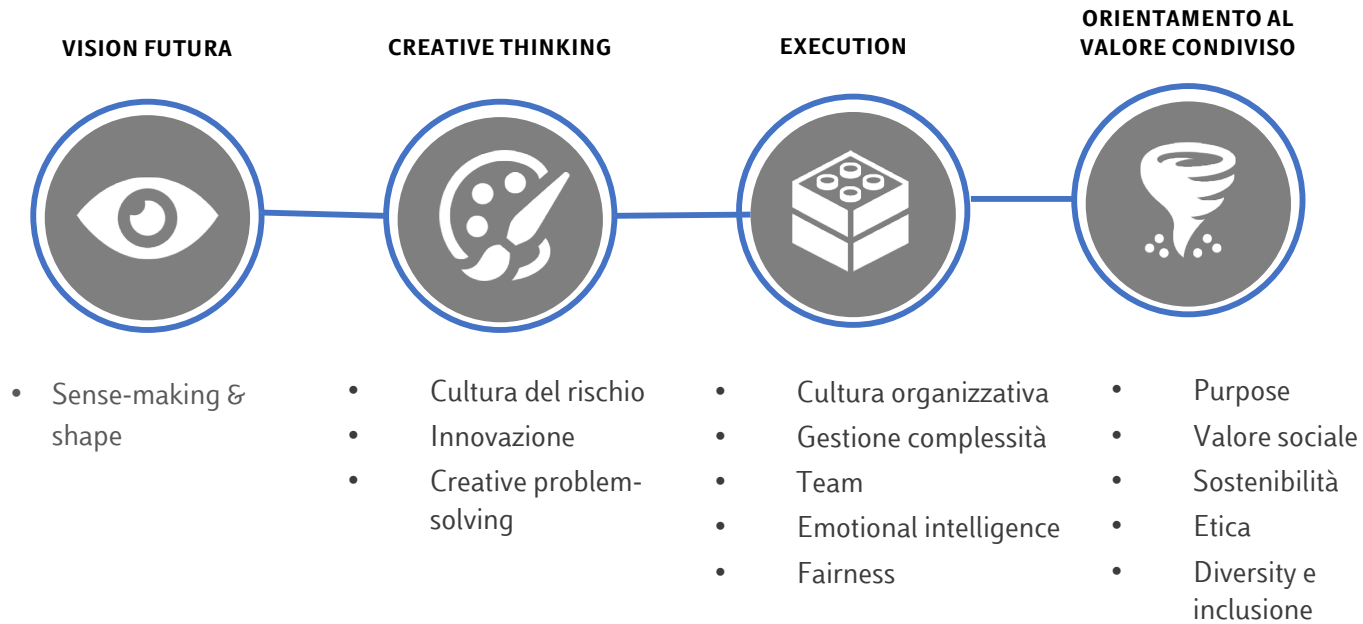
VISION FUTURA

- Sense-making & shape

CREATIVE THINKING

- Cultura del rischio
- Innovazione
- Creative problem-solving

EXECUTION

- Cultura organizzativa
- Gestione complessità
- Team
- Emotional intelligence
- Fairness

ORIENTAMENTO AL VALORE CONDIVISO

- Purpose
- Valore sociale
- Sostenibilità
- Etica
- Diversity e inclusione